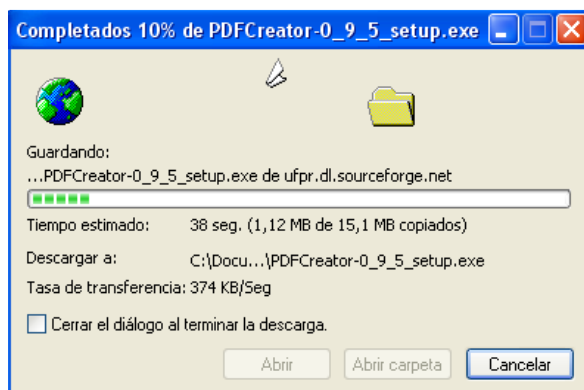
Completados 10% de PDFCreator-0_9_5_setup.exe

Guardando:
...PDFCreator-0_9_5_setup.exe de ufpr.dl.sourceforge.net

Tiempo estimado: 38 seg. (1,12 MB de 15,1 MB copiados)

Descargar a: C:\Docu...\PDFCreator-0_9_5_setup.exe

Tasa de transferencia: 374 KB/Seg

Cerrar el diálogo al terminar la descarga.

Abrir | Abrir carpeta | Cancelar